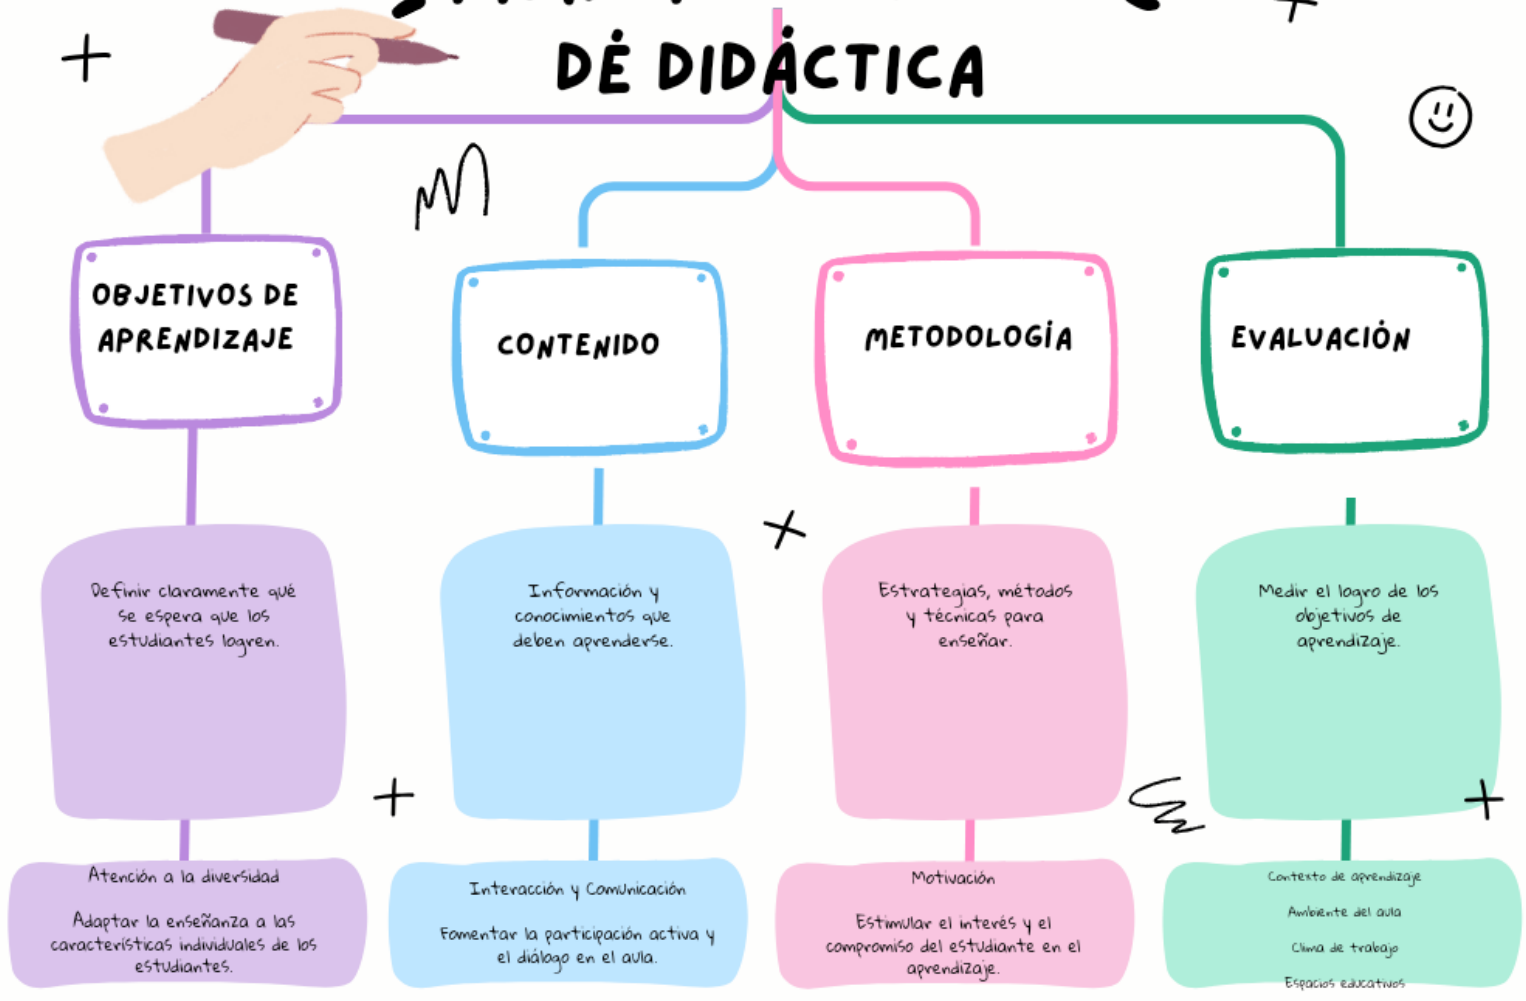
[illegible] DE DIDÁCTICA

OBJETIVOS DE APRENDIZAJE

CONTENIDO

METODOLOGÍA

EVALUACIÓN

Definir claramente qué se espera que los estudiantes logren.

Información y conocimientos que deben aprenderse.

Estrategias, métodos y técnicas para enseñar.

Medir el logro de los objetivos de aprendizaje.

Atención a la diversidad

Adaptar la enseñanza a las características individuales de los estudiantes.

Interacción y Comunicación

Fomentar la participación activa y el diálogo en el aula.

Motivación

Estimular el interés y el compromiso del estudiante en el aprendizaje.

Contexto de aprendizaje

Ambiente del aula

Clima de trabajo

Espacios educativos